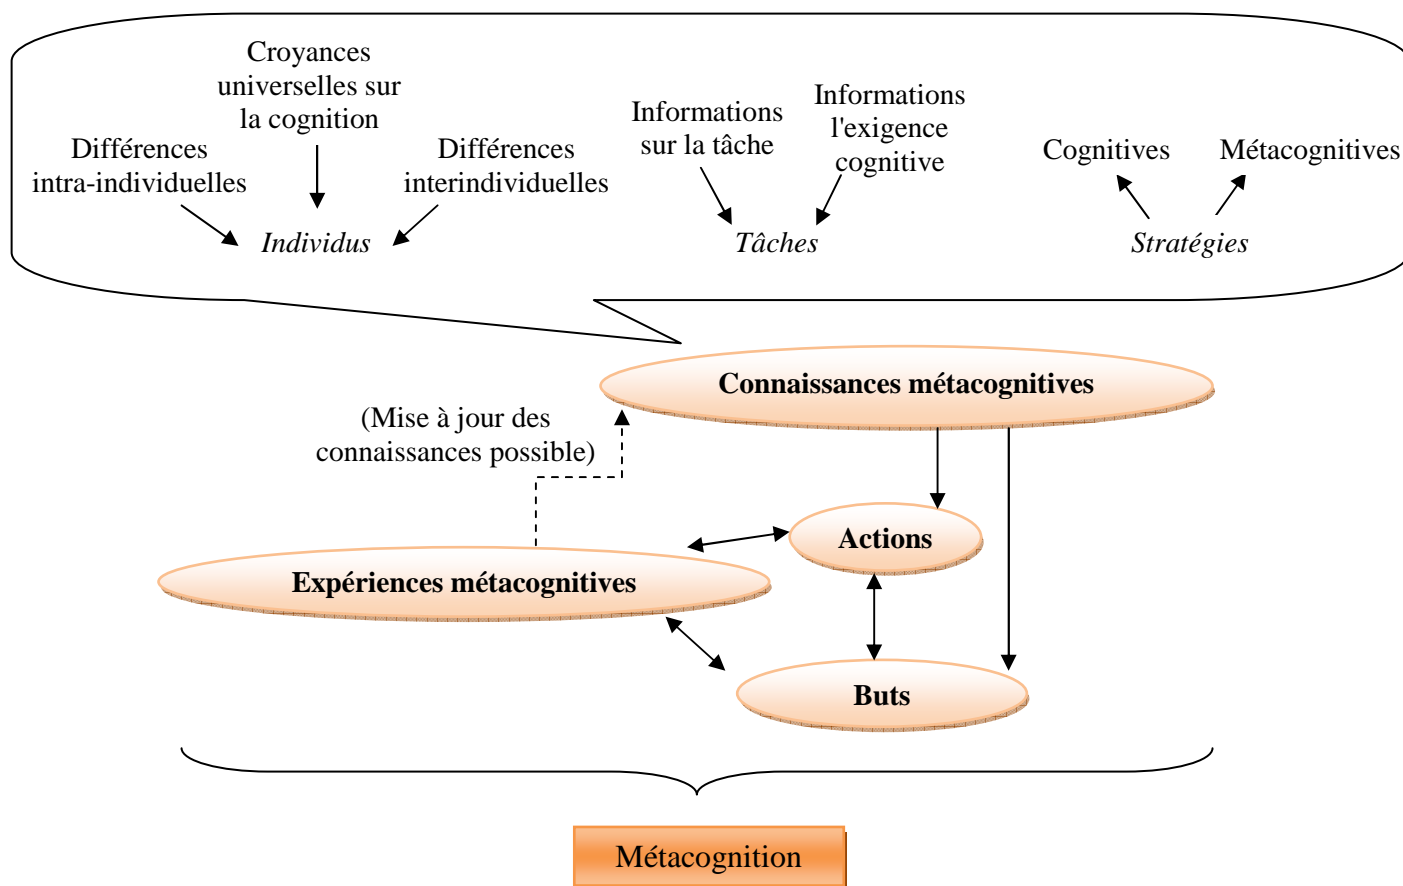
Croyances universelles sur la cognition

Différences intra-individuelles

Différences interindividuelles

Individus

Informations sur la tâche

Informations l'exigence cognitive

Tâches

Cognitives

Métacognitives

Stratégies

Connaissances métacognitives

(Mise à jour des connaissances possible)

Actions

Expériences métacognitives

Buts

Métacognition